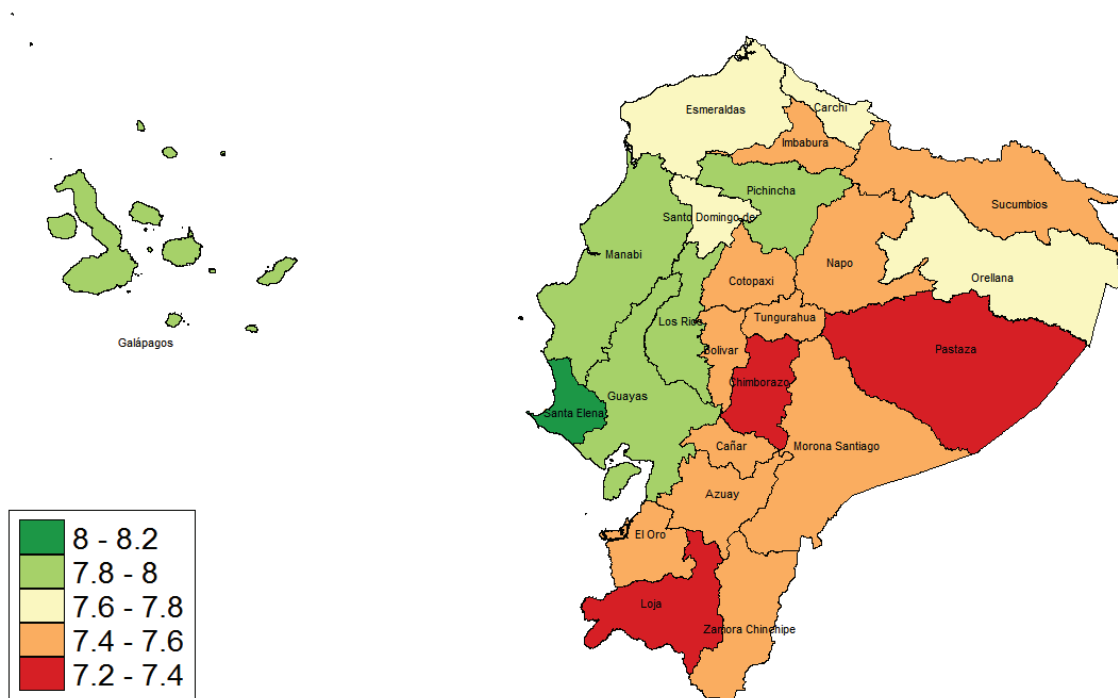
Galápagos

Esmeraldas
Carchi
Imbabura
Pichincha
Santo Domingo de
Sucumbios
Manabi
Napo
Orellana
Cotopaxi
Los Rios
Tungurahua
Pastaza
Bolivar
Chimborazo
Guayas
Santa Elena
Morona Santiago
Cañar
Azuay
El Oro
Loja
Zamora Chinchipe

8 - 8.2
7.8 - 8
7.6 - 7.8
7.4 - 7.6
7.2 - 7.4